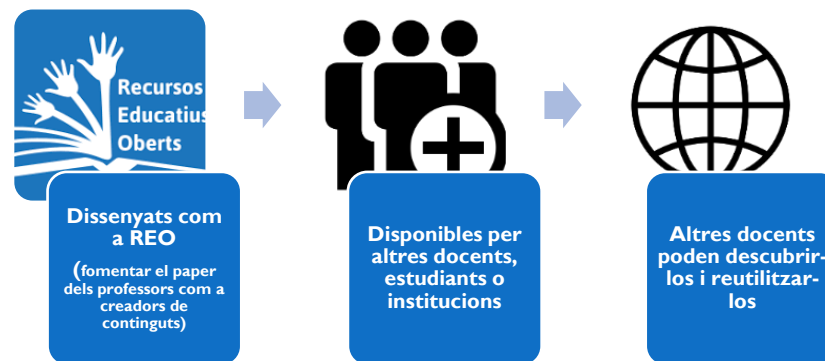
Recursos Educatius Oberts

Dissenyats com a REO

(fomentar el paper dels professors com a creadors de continguts)

Disponibles per altres docents, estudiants o institucions

Altres docents poden descobrir-los i reutilitzar-los